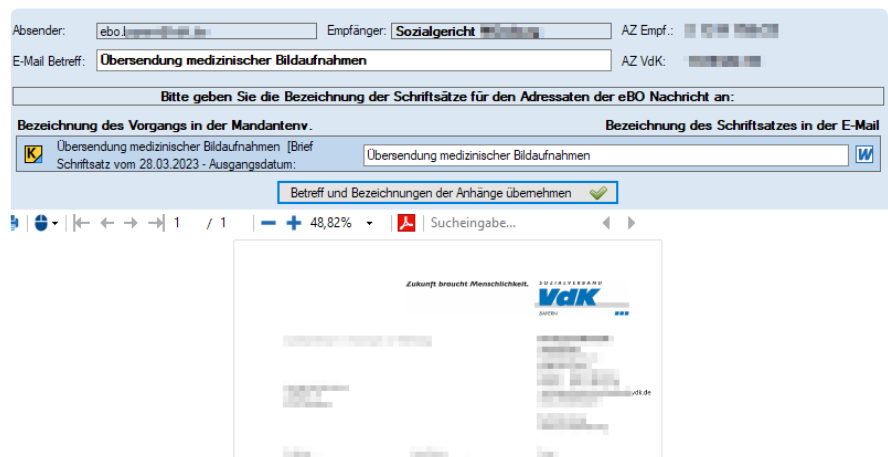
Absender: ebo.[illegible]
Empfänger: Sozialgericht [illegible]
AZ Empf.: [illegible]
E-Mail Betreff: Übersendung medizinischer Bildaufnahmen
AZ VdK: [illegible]

Bitte geben Sie die Bezeichnung der Schriftsätze für den Adressaten der eBO Nachricht an:

Bezeichnung des Vorgangs in der Mandantenv.
Bezeichnung des Schriftsatzes in der E-Mail

K Übersendung medizinischer Bildaufnahmen [Brief Schriftsatz vom 28.03.2023 - Ausgangsdatum:
Übersendung medizinischer Bildaufnahmen
W

Betreff und Bezeichnungen der Anhänge übernehmen

1 / 1 48,82% Sucheingabe...

Zukunft braucht Menschlichkeit.
SOZIALVERBAND
VdK
BAYERN

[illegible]
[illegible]vdk.de